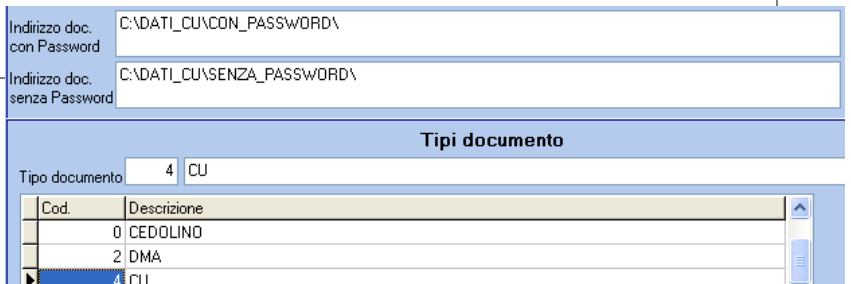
Indirizzo doc. con Password C:\DATI_CU\CON_PASSWORD\

Indirizzo doc. senza Password C:\DATI_CU\SENZA_PASSWORD\

Tipi documento

Tipo documento 4 CU

| Cod. | Descrizione |
|---|---|
| 0 | CEDOLINO |
| 2 | DMA |
| 4 | CU |